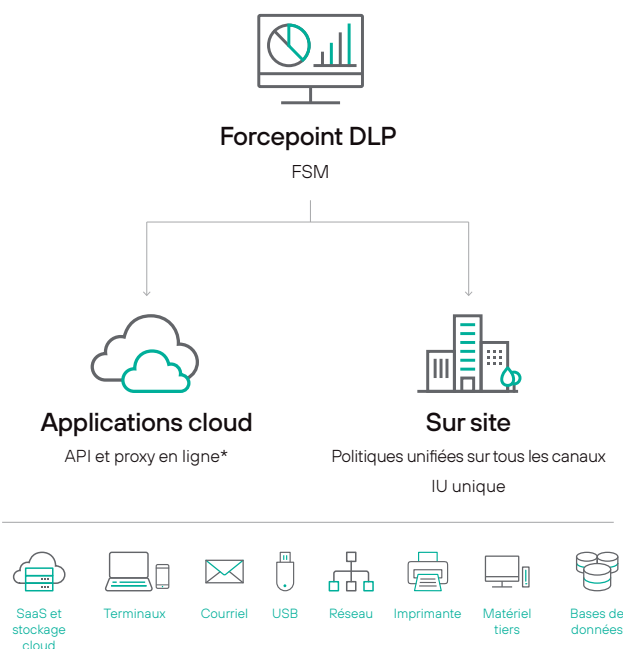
Forcepoint DLP

FSM

Applications cloud

API et proxy en ligne*

Sur site

Politiques unifiées sur tous les canaux

IU unique

SaaS et stockage cloud

Terminaux

Courriel

USB

Réseau

Imprimante

Matériel tiers

Bases de données